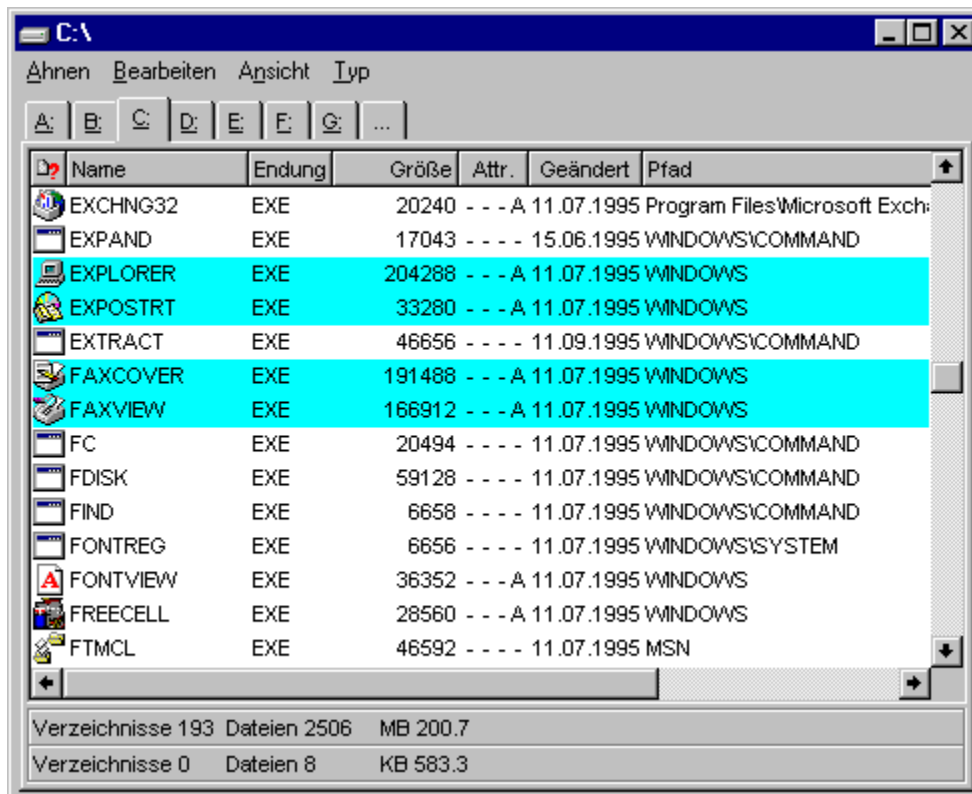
C:\

Ahnen Bearbeiten Ansicht Typ

A: B: C: D: E: F: G: ...

| Name | Endung | Größe | Attr. | Geändert | Pfad |
|---|---|---|---|---|---|
| EXCHNG32 | EXE | 20240 | - - - A | 11.07.1995 | Program Files\Microsoft Excha |
| EXPAND | EXE | 17043 | - - - - | 15.06.1995 | WINDOWS\COMMAND |
| EXPLORER | EXE | 204288 | - - - A | 11.07.1995 | WINDOWS |
| EXPOSTRT | EXE | 33280 | - - - A | 11.07.1995 | WINDOWS |
| EXTRACT | EXE | 46656 | - - - - | 11.09.1995 | WINDOWS\COMMAND |
| FAXCOVER | EXE | 191488 | - - - A | 11.07.1995 | WINDOWS |
| FAXVIEW | EXE | 166912 | - - - A | 11.07.1995 | WINDOWS |
| FC | EXE | 20494 | - - - - | 11.07.1995 | WINDOWS\COMMAND |
| FDISK | EXE | 59128 | - - - - | 11.07.1995 | WINDOWS\COMMAND |
| FIND | EXE | 6658 | - - - - | 11.07.1995 | WINDOWS\COMMAND |
| FONTREG | EXE | 6656 | - - - - | 11.07.1995 | WINDOWS\SYSTEM |
| FONTVIEW | EXE | 36352 | - - - A | 11.07.1995 | WINDOWS |
| FREECELL | EXE | 28560 | - - - A | 11.07.1995 | WINDOWS |
| FTMCL | EXE | 46592 | - - - - | 11.07.1995 | MSN |

Verzeichnisse 193 Dateien 2506 MB 200.7
Verzeichnisse 0 Dateien 8 KB 583.3